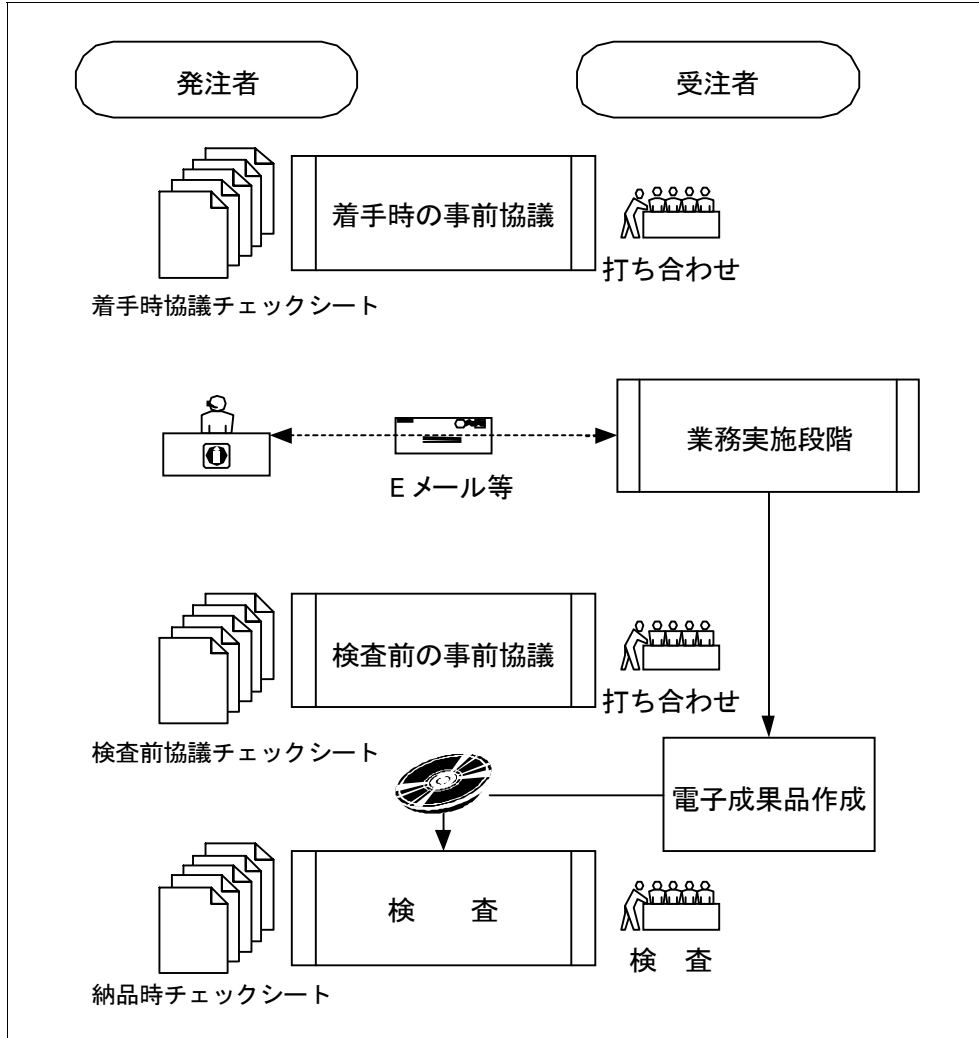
発注者

受注者

着手時の事前協議

打ち合わせ

着手時協議チェックシート

業務実施段階

E メール等

検査前の事前協議

打ち合わせ

検査前協議チェックシート

電子成果品作成

検　査

検　査

納品時チェックシート